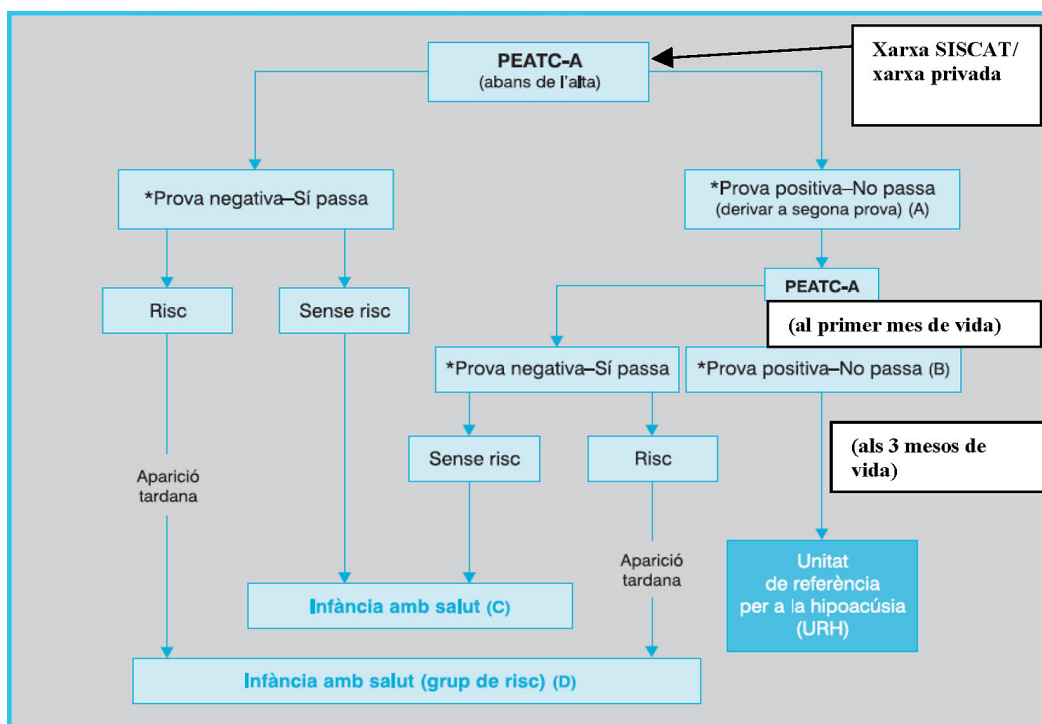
PEATC-A
(abans de l'alta)

Xarxa SISCAT/ xarxa privada

*Prova negativa–Sí passa

*Prova positiva–No passa
(derivar a segona prova) (A)

Risc

Sense risc

PEATC-A

(al primer mes de vida)

*Prova negativa–Sí passa

*Prova positiva–No passa (B)

Aparició tardana

Sense risc

Risc

(als 3 mesos de vida)

Aparició tardana

Unitat de referència per a la hipoacúsia (URH)

Infància amb salut (C)

Infància amb salut (grup de risc) (D)